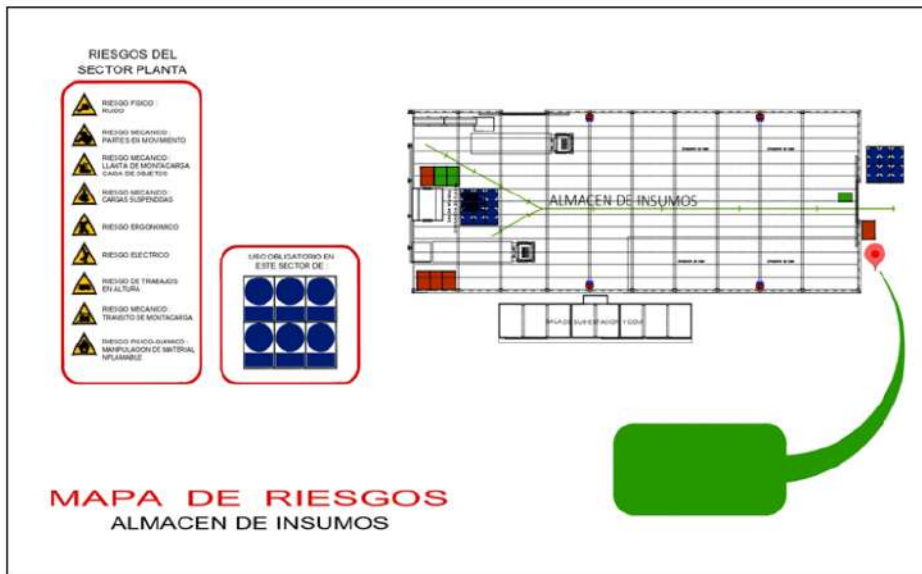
RIESGOS DEL SECTOR PLANTA

RIESGO FISICO : RUIDO

RIESGO MECANICO : PARTES EN MOVIMIENTO

RIESGO MECANICO : LLANTA DE MONTACARGA CAIDA DE OBJETOS

RIESGO MECANICO : CARGAS SUSPENDIDAS

RIESGO ERGONOMICO

RIESGO ELECTRICO

RIESGO DE TRABAJOS EN ALTURA

RIESGO MECANICO : TRANSITO DE MONTACARGA

RIESGO FISICO-QUIMICO : MANIPULACION DE MATERIAL INFLAMABLE

USO OBLIGATORIO EN ESTE SECTOR DE :

ALMACEN DE INSUMOS

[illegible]

MAPA DE RIESGOS
ALMACEN DE INSUMOS